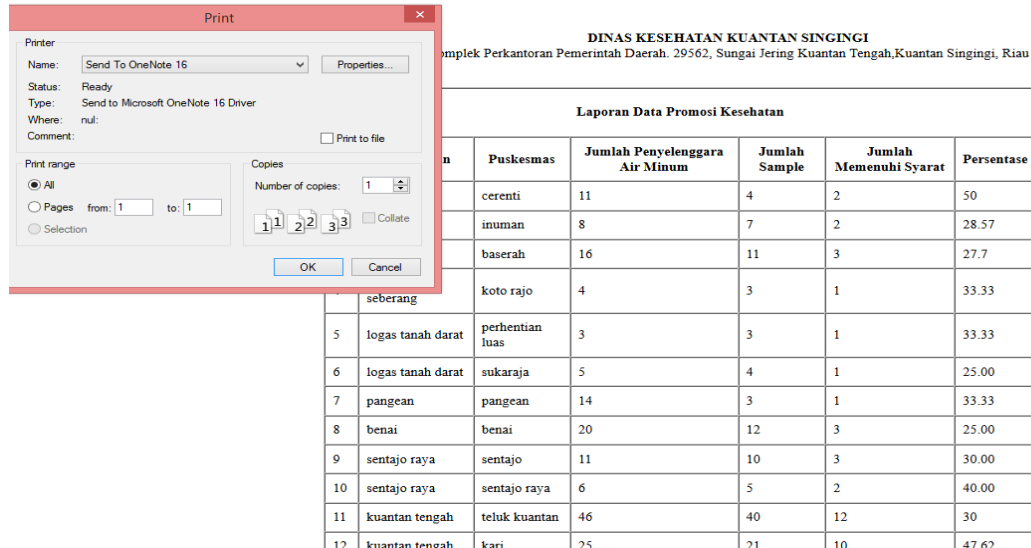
Print

Printer
Name: Send To OneNote 16
Properties...
Status: Ready
Type: Send to Microsoft OneNote 16 Driver
Where: nul:
Comment:
Print to file

Print range
All
Pages from: 1 to: 1
Selection

Copies
Number of copies: 1
1 1 2 2 3 3
Collate

OK
Cancel

DINAS KESEHATAN KUANTAN SINGINGI
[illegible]omplek Perkantoran Pemerintah Daerah. 29562, Sungai Jering Kuantan Tengah,Kuantan Singingi, Riau

Laporan Data Promosi Kesehatan

| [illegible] | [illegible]n | Puskesmas | Jumlah Penyelenggara Air Minum | Jumlah Sample | Jumlah Memenuhi Syarat | Persentase |
|---|---|---|---|---|---|---|
| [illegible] | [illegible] | cerenti | 11 | 4 | 2 | 50 |
| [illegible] | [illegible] | inuman | 8 | 7 | 2 | 28.57 |
| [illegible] | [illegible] | baserah | 16 | 11 | 3 | 27.7 |
| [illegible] | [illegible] seberang | koto rajo | 4 | 3 | 1 | 33.33 |
| 5 | logas tanah darat | perhentian luas | 3 | 3 | 1 | 33.33 |
| 6 | logas tanah darat | sukaraja | 5 | 4 | 1 | 25.00 |
| 7 | pangean | pangean | 14 | 3 | 1 | 33.33 |
| 8 | benai | benai | 20 | 12 | 3 | 25.00 |
| 9 | sentajo raya | sentajo | 11 | 10 | 3 | 30.00 |
| 10 | sentajo raya | sentajo raya | 6 | 5 | 2 | 40.00 |
| 11 | kuantan tengah | teluk kuantan | 46 | 40 | 12 | 30 |
| 12 | kuantan tengah | kari | 25 | 21 | 10 | 47.62 |